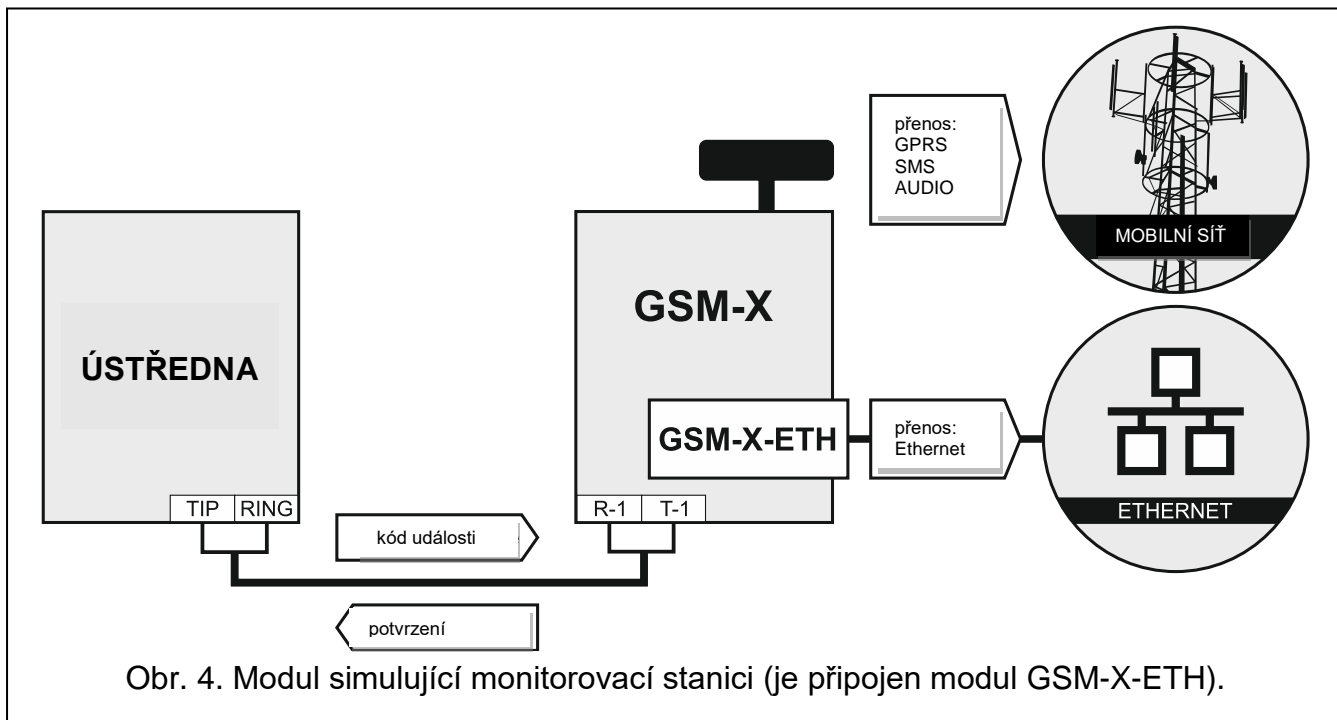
přenos:
GPRS
SMS
AUDIO

MOBILNÍ SÍŤ

GSM-X

ÚSTŘEDNA

GSM-X-ETH

přenos:
Ethernet

ETHERNET

TIP RING

R-1 T-1

kód události

potvrzení

Obr. 4. Modul simulující monitorovací stanici (je připojen modul GSM-X-ETH).